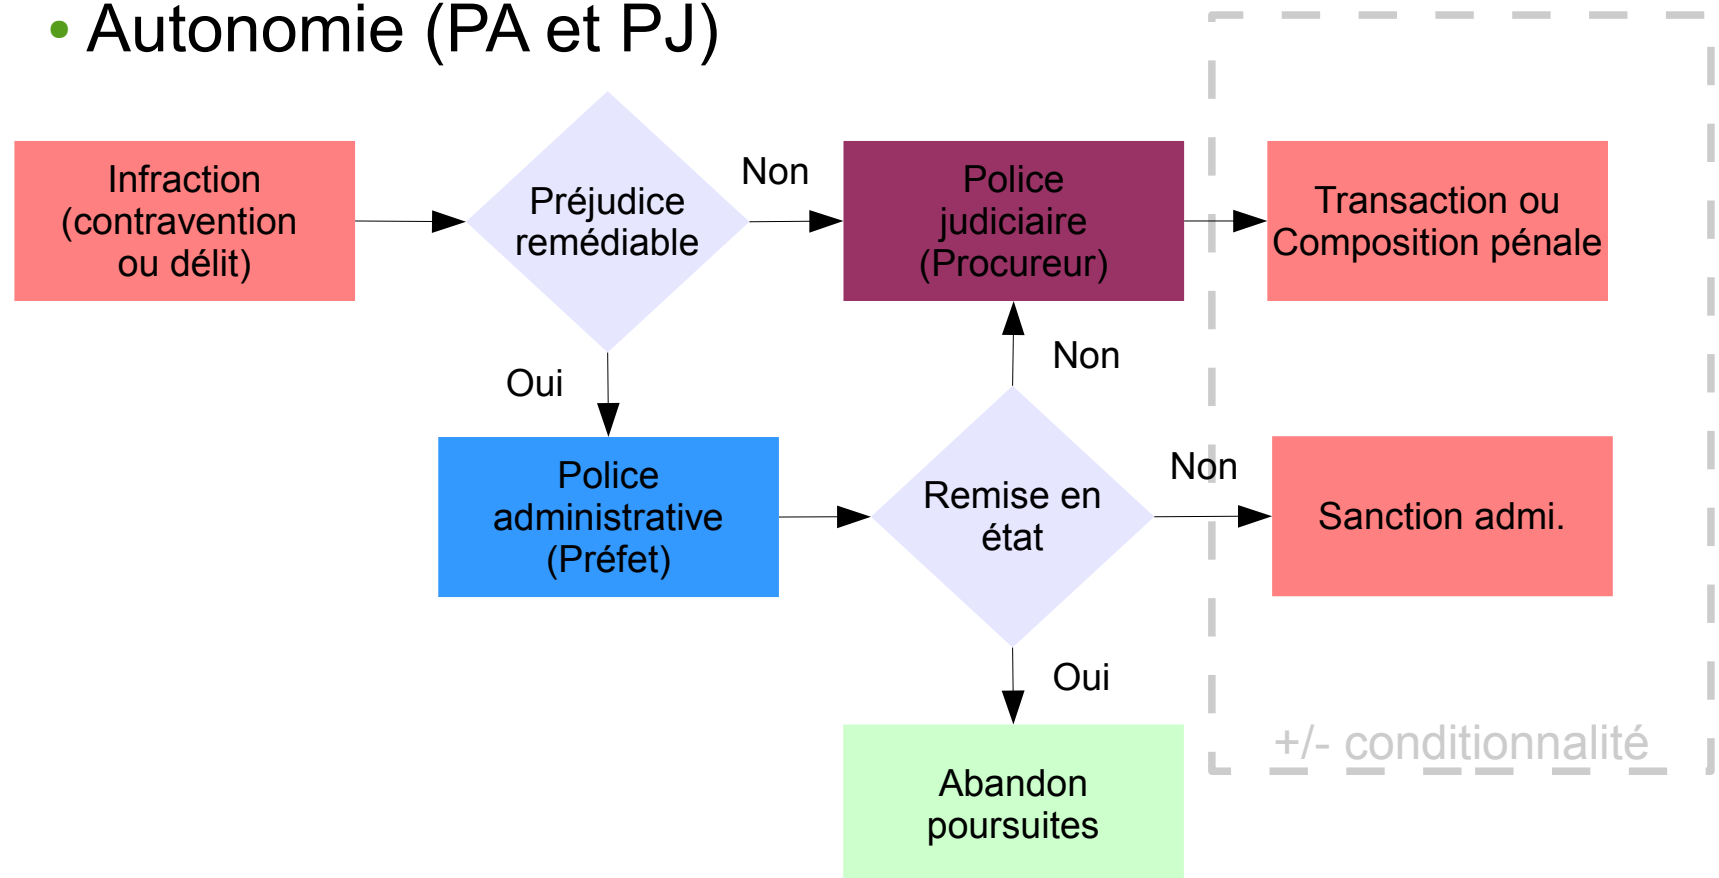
• Autonomie (PA et PJ)

Infraction (contravention ou délit)

Préjudice remédiable

Non

Police judiciaire (Procureur)

Transaction ou Composition pénale

Oui

Non

Police administrative (Préfet)

Remise en état

Non

Sanction admi.

Oui

Abandon poursuites

+/- conditionnalité